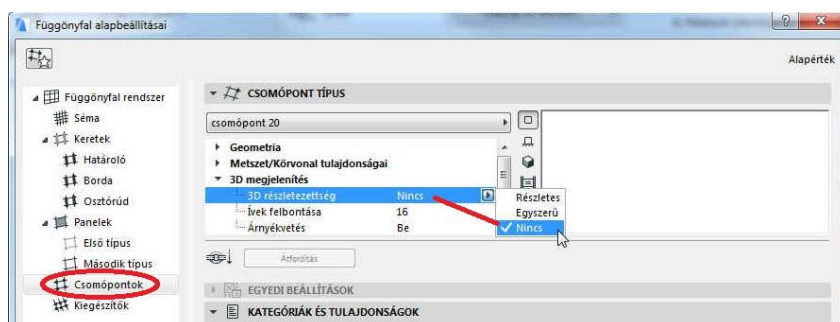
Függönyfal alapbeállításai

? X

Alapérték

Függönyfal rendszer
Séma
Keretek
Határoló
Borda
Osztórúd
Panelek
Első típus
Második típus
Csomópontok
Kiegészítők

CSOMÓPONT TÍPUS

csomópont 20

Geometria
Metszet/Körvonal tulajdonságai
3D megjelenítés

| 3D részletezettség | Nincs |
|---|---|
| Ívek felbontása | 16 |
| Árnyékvetés | Be |

Részletes
Egyszerű
Nincs

Átfordítás

EGYEDI BEÁLLÍTÁSOK

KATEGÓRIÁK ÉS TULAJDONSÁGOK